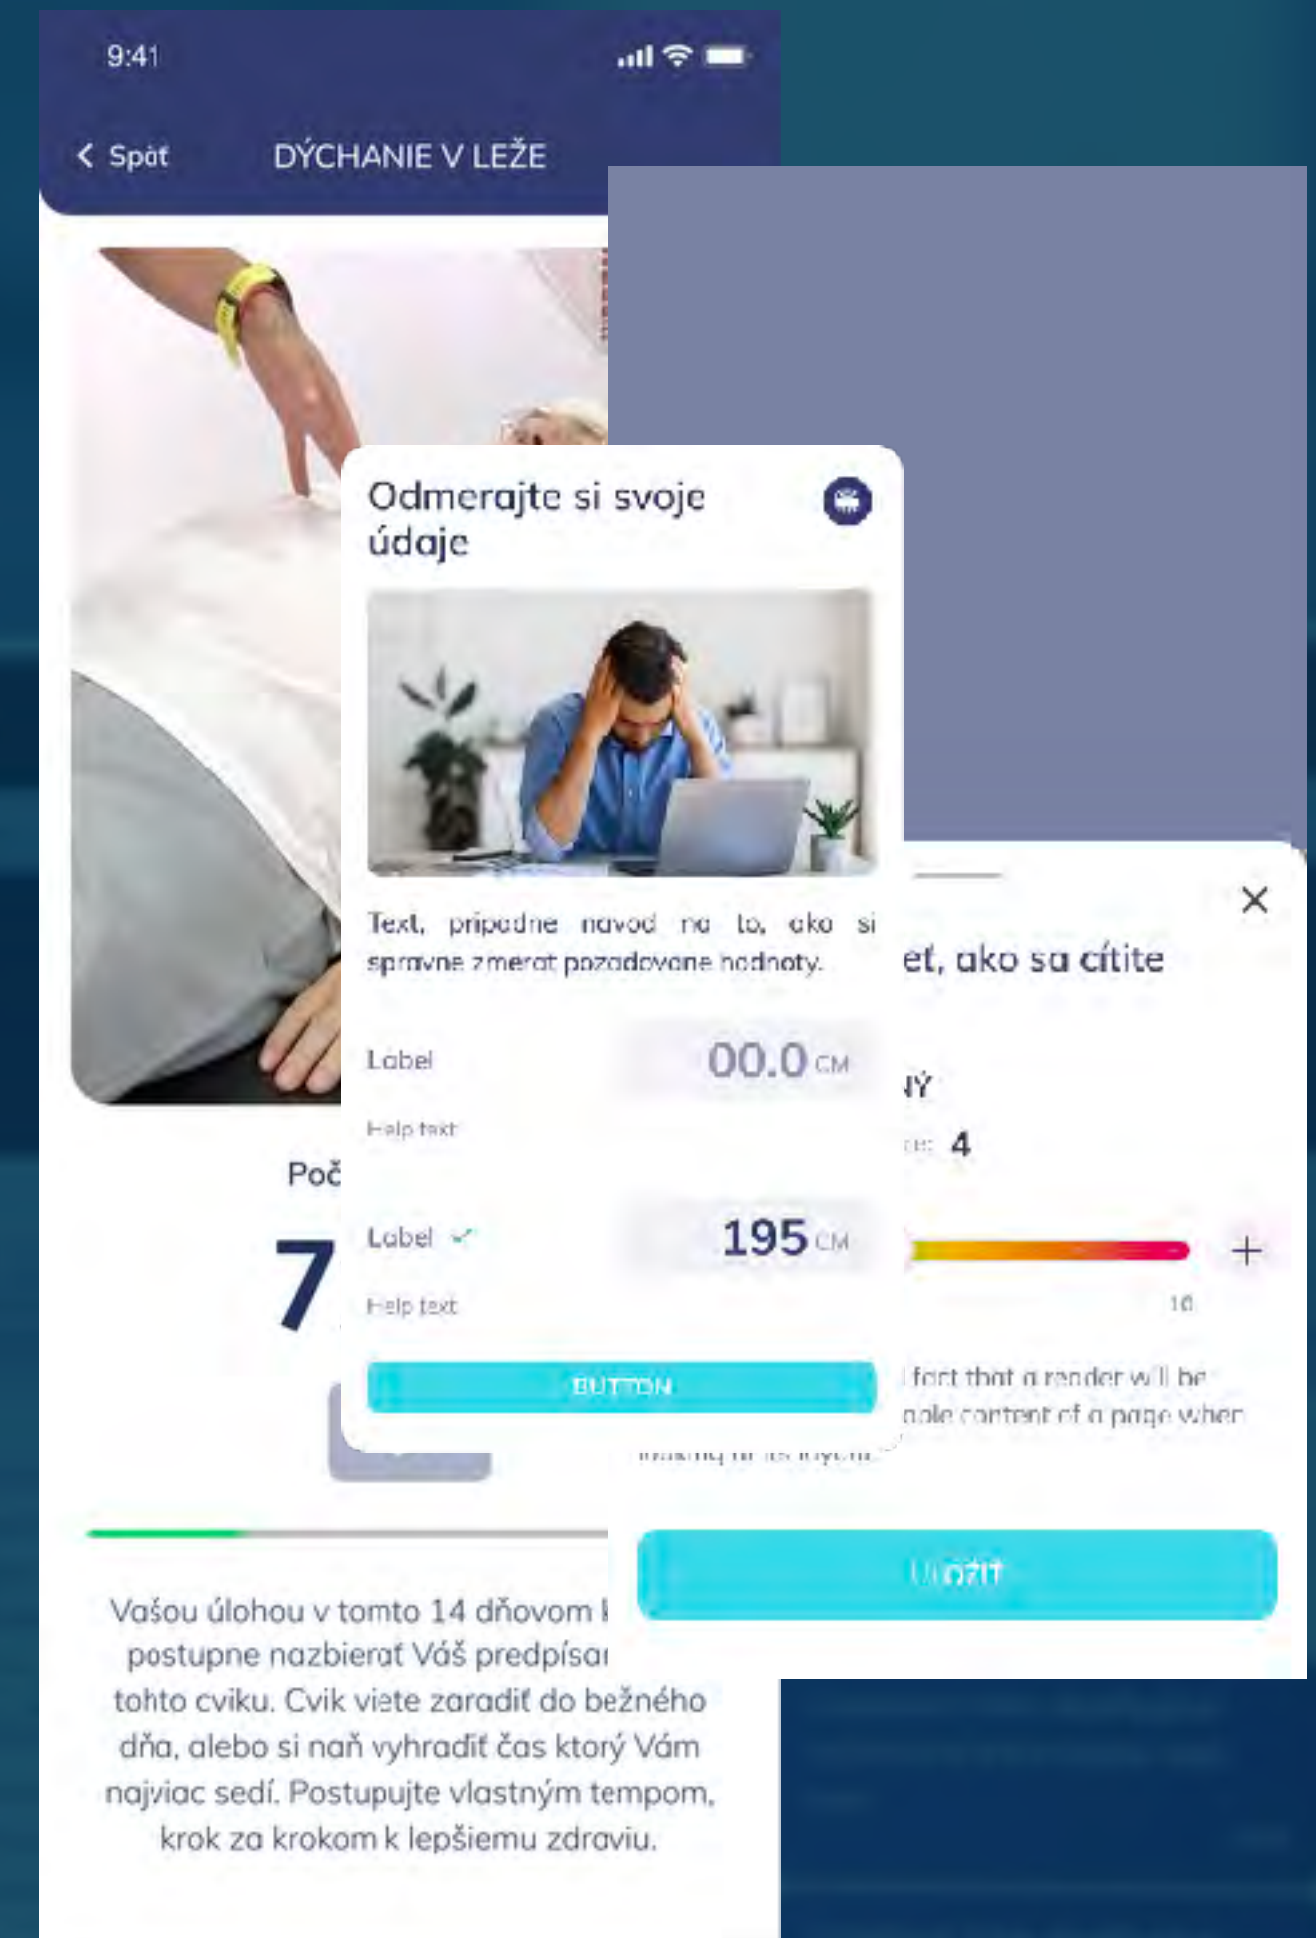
9:41

Späť DÝCHANIE V LEŽE

Odmerajte si svoje údaje

Text, pripadne navod na to, ako si spravne zmerat pozadovane hodnoty.

Label 00.0 CM

Help text

Label 195 CM

Help text

BUTTON

Poč

7

et, ako sa cítite

NÝ

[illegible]: 4

+

10

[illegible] fact that a reader will be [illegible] able content of a page when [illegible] looking at its layout.

Uložiť

Vašou úlohou v tomto 14 dňovom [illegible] postupne nazbierať Váš predpísa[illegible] tohto cviku. Cvik viete zaradiť do bežného dňa, alebo si naň vyhradiť čas ktorý Vám najviac sedí. Postupujte vlastným tempom, krok za krokom k lepšiemu zdraviu.